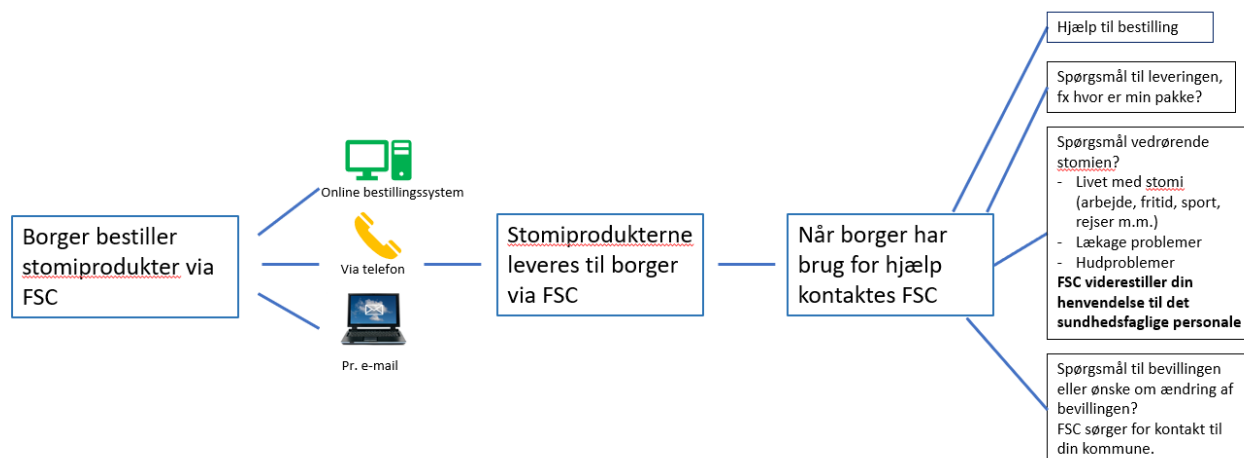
Borger bestiller stomiprodukter via FSC

Online bestillingssystem

Via telefon

Pr. e-mail

Stomiprodukterne leveres til borger via FSC

Når borger har brug for hjælp kontaktes FSC

Hjælp til bestilling

Spørgsmål til leveringen, fx hvor er min pakke?

Spørgsmål vedrørende stomien?
- Livet med stomi (arbejde, fritid, sport, rejser m.m.)
- Lækage problemer
- Hudproblemer
FSC viderestiller din henvendelse til det sundhedsfaglige personale

Spørgsmål til bevillingen eller ønske om ændring af bevillingen?
FSC sørger for kontakt til din kommune.